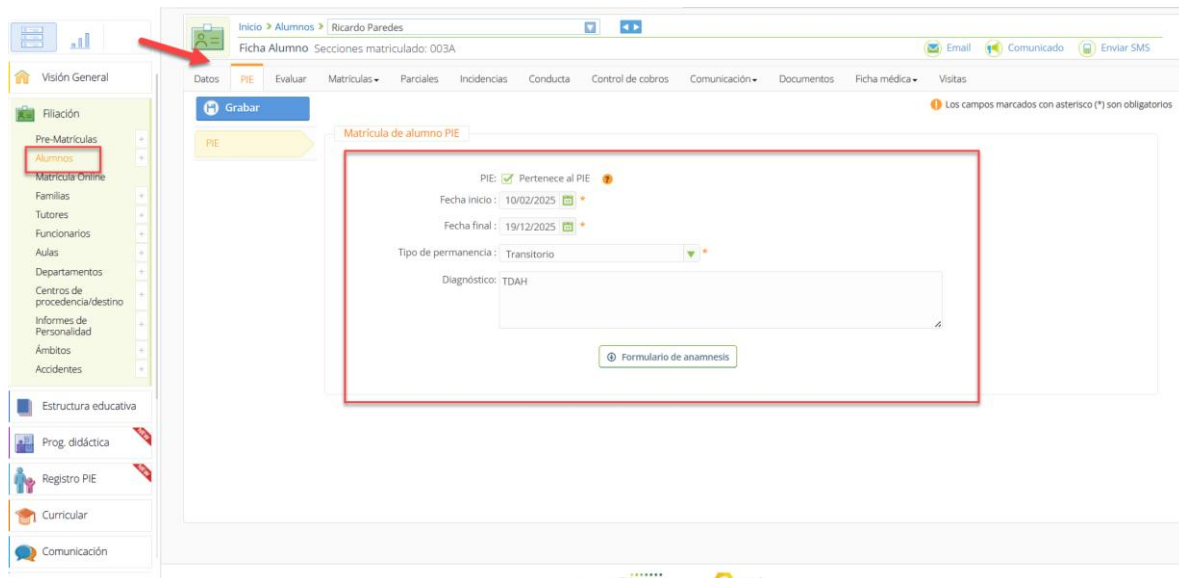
Visión General

Filiación

Pre-Matrículas
Alumnos
Matrícula Online
Familias
Tutores
Funcionarios
Aulas
Departamentos
Centros de procedencia/destino
Informes de Personalidad
Ámbitos
Accidentes

Estructura educativa

Prog. didáctica

Registro PIE

Curricular

Comunicación

Inicio > Alumnos > Ricardo Paredes

Ficha Alumno Secciones matriculado: 003A

Email Comunicado Enviar SMS

Datos PIE Evaluar Matrículas Parciales Incidencias Conducta Control de cobros Comunicación Documentos Ficha médica Visitas

Grabar

Los campos marcados con asterisco (*) son obligatorios

PIE

Matrícula de alumno PIE

PIE: Pertenece al PIE

Fecha inicio : 10/02/2025 *

Fecha final : 19/12/2025 *

Tipo de permanencia : Transitorio *

Diagnóstico: TDAH

Formulario de anamnesis